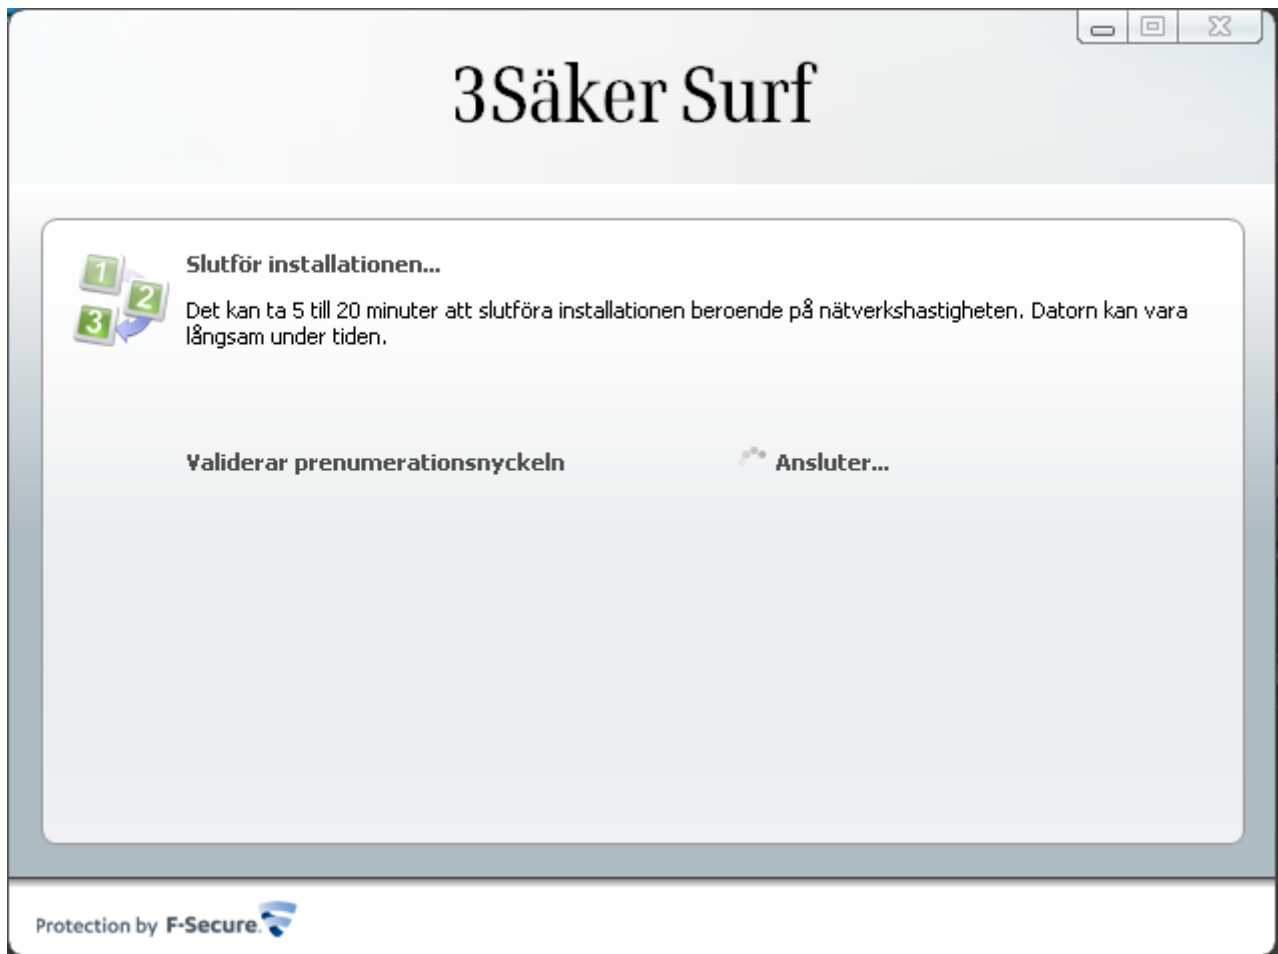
3Säker Surf

1 2 3

Slutför installationen...

Det kan ta 5 till 20 minuter att slutföra installationen beroende på nätverkshastigheten. Datorn kan vara långsam under tiden.

Validerar prenumerationsnyckeln

Ansluter...

Protection by F-Secure